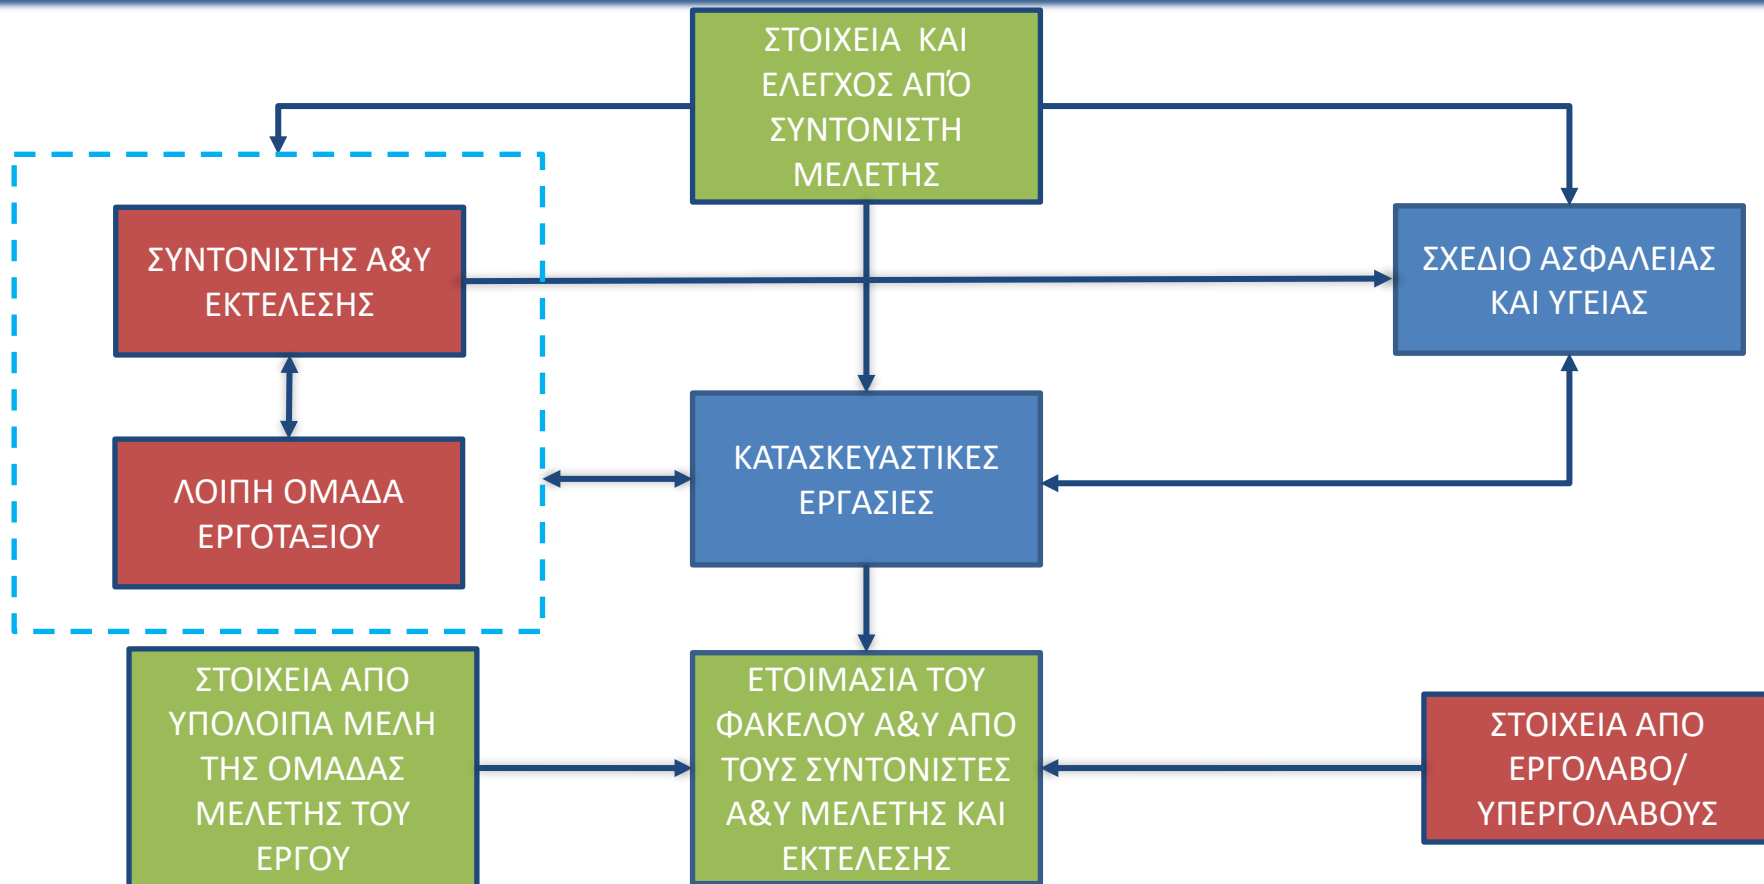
ΣΤΟΙΧΕΙΑ ΚΑΙ ΕΛΕΓΧΟΣ ΑΠΌ ΣΥΝΤΟΝΙΣΤΗ ΜΕΛΕΤΗΣ

ΣΥΝΤΟΝΙΣΤΗΣ Α&Υ ΕΚΤΕΛΕΣΗΣ

ΣΧΕΔΙΟ ΑΣΦΑΛΕΙΑΣ ΚΑΙ ΥΓΕΙΑΣ

ΛΟΙΠΗ ΟΜΑΔΑ ΕΡΓΟΤΑΞΙΟΥ

ΚΑΤΑΣΚΕΥΑΣΤΙΚΕΣ ΕΡΓΑΣΙΕΣ

ΣΤΟΙΧΕΙΑ ΑΠΟ ΥΠΟΛΟΙΠΑ ΜΕΛΗ ΤΗΣ ΟΜΑΔΑΣ ΜΕΛΕΤΗΣ ΤΟΥ ΕΡΓΟΥ

ΕΤΟΙΜΑΣΙΑ ΤΟΥ ΦΑΚΕΛΟΥ Α&Υ ΑΠΟ ΤΟΥΣ ΣΥΝΤΟΝΙΣΤΕΣ Α&Υ ΜΕΛΕΤΗΣ ΚΑΙ ΕΚΤΕΛΕΣΗΣ

ΣΤΟΙΧΕΙΑ ΑΠΟ ΕΡΓΟΛΑΒΟ/ ΥΠΕΡΓΟΛΑΒΟΥΣ